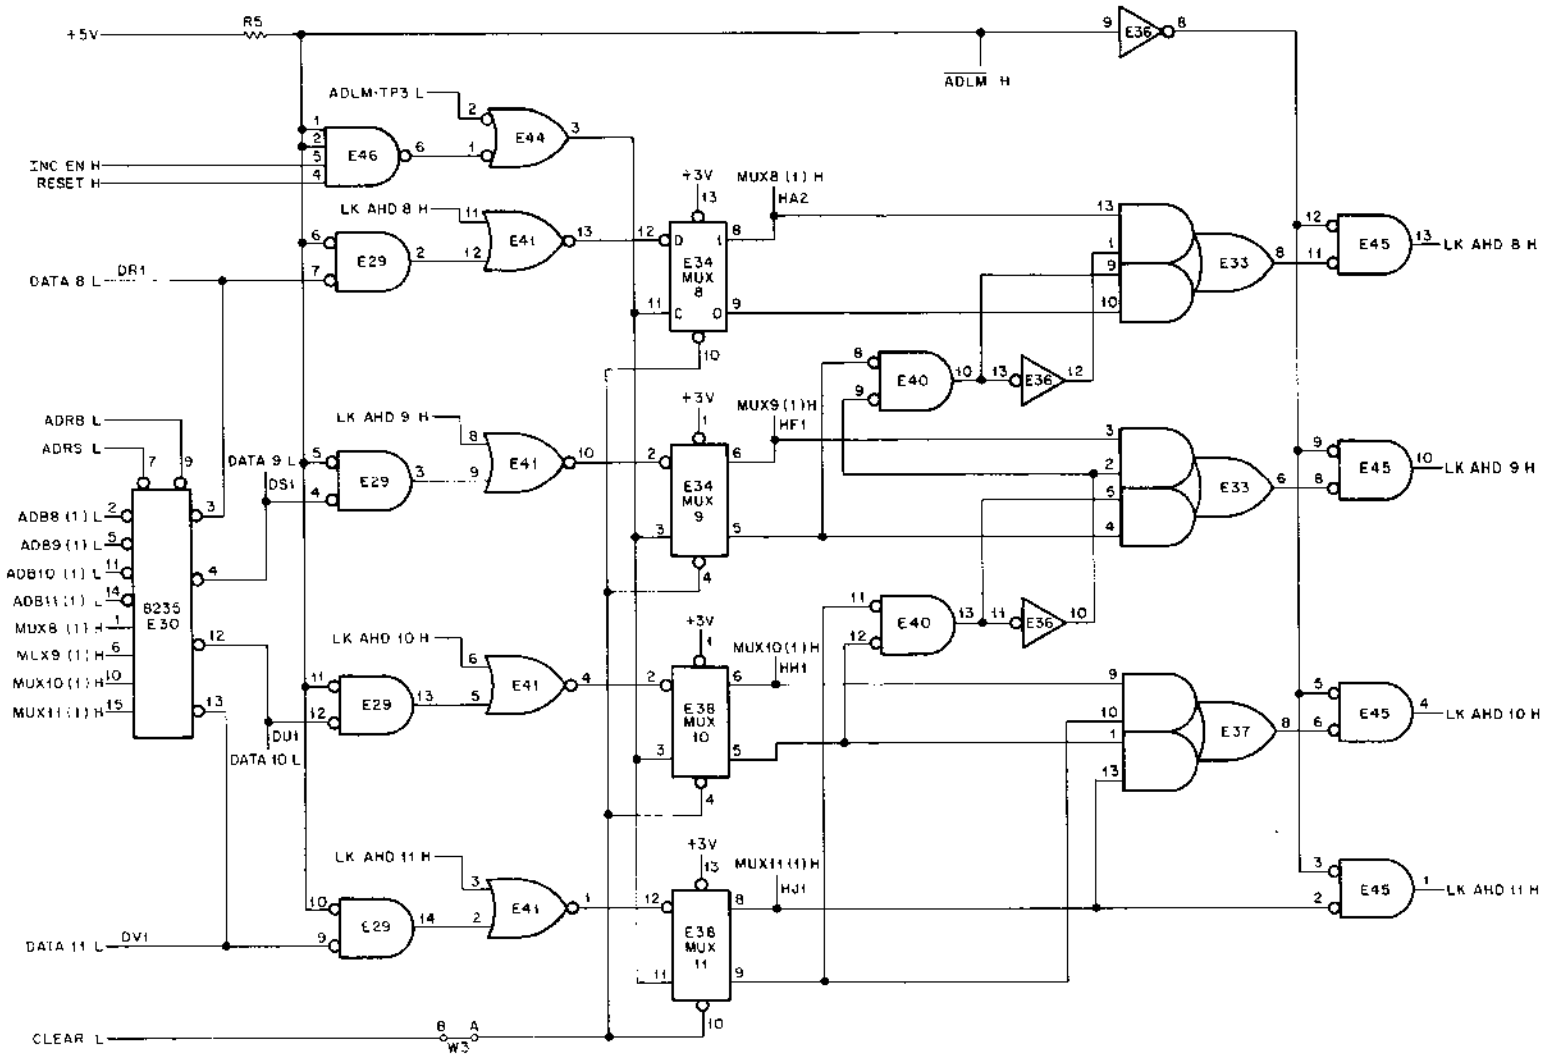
+5V
R5
9
E36
8
$\overline{ADLM}$ H
ADLM·TP3 L
2
E44
3
1
1
2
5
4
E46
6
INC EN H
RESET H
+3V
13
MUX8 (1) H
HA2
LK AHD 8 H
11
E41
13
6
7
E29
2
12
12
D
1
E34
MUX
8
8
C
0
11
9
10
13
1
9
10
E33
8
12
11
E45
13
LK AHD 8 H
DATA 8 L
DR1
8
9
E40
10
13
E36
12
ADR8 L
ADRS L
7
9
2
5
11
14
1
6
10
15
8235
E30
3
4
12
13
ADB8 (1) L
ADB9 (1) L
ADB10 (1) L
ADB11 (1) L
MUX8 (1) H
MUX9 (1) H
MUX10 (1) H
MUX11 (1) H
DATA 9 L
DS1
LK AHD 9 H
+3V
1
MUX9 (1) H
HF1
5
4
E29
3
9
8
E41
10
2
E34
MUX
9
6
3
5
4
3
2
5
4
E33
6
9
8
E45
10
LK AHD 9 H
11
12
E40
13
11
E36
10
LK AHD 10 H
+3V
1
MUX10 (1) H
HH1
11
12
E29
13
6
5
E41
4
2
E38
MUX
10
6
3
5
4
9
10
1
13
E37
8
5
6
E45
4
LK AHD 10 H
DU1
DATA 10 L
LK AHD 11 H
+3V
13
MUX11 (1) H
HJ1
10
9
E29
14
3
2
E41
1
12
E38
MUX
11
8
11
9
10
3
2
E45
1
LK AHD 11 H
DATA 11 L
DV1
CLEAR L
B
A
W3